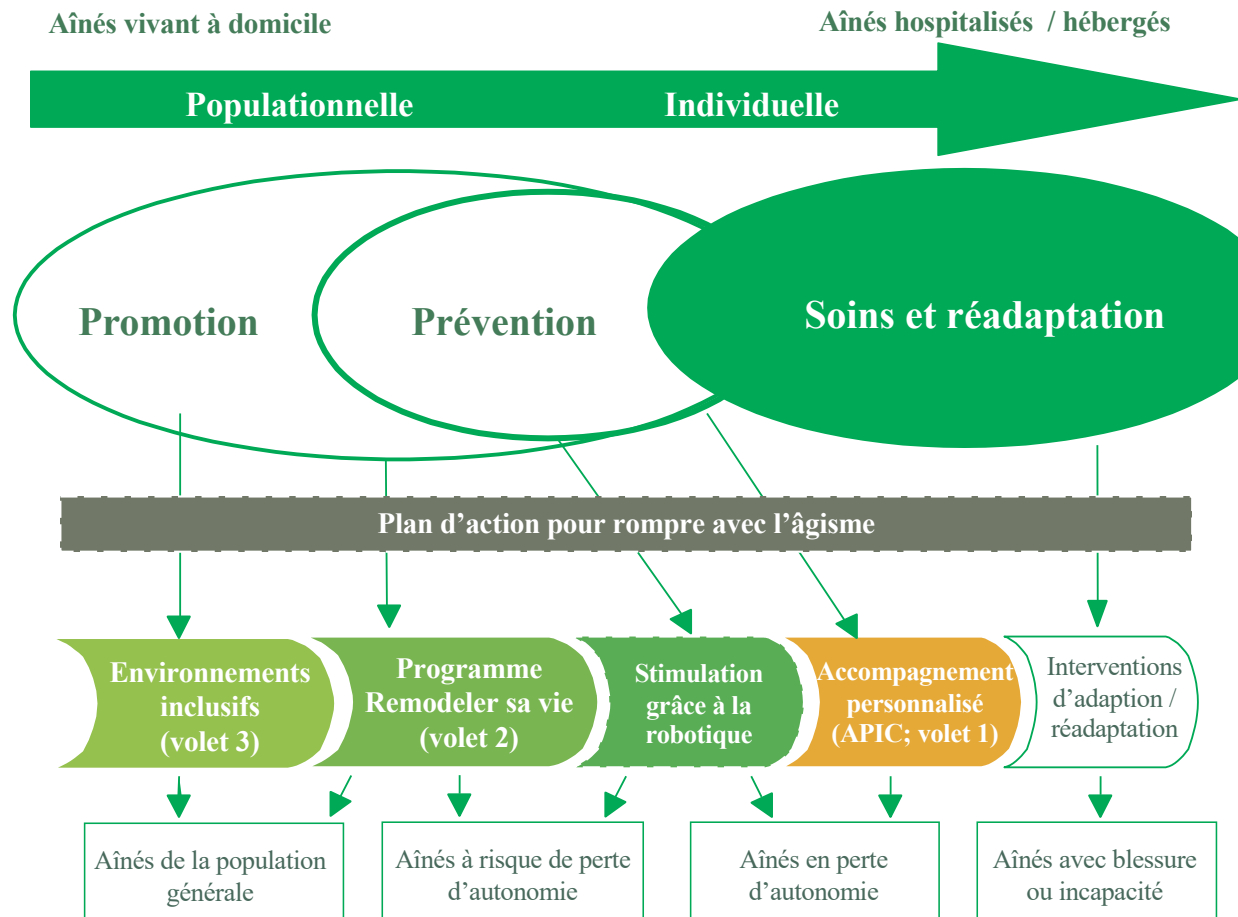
Aînés vivant à domicile

Aînés hospitalisés / hébergés

Populationnelle

Individuelle

Promotion

Prévention

Soins et réadaptation

Plan d’action pour rompre avec l’âgisme

Environnements inclusifs (volet 3)

Programme Remodeler sa vie (volet 2)

Stimulation grâce à la robotique

Accompagnement personnalisé (APIC; volet 1)

Interventions d’adaption / réadaptation

Aînés de la population générale

Aînés à risque de perte d’autonomie

Aînés en perte d’autonomie

Aînés avec blessure ou incapacité